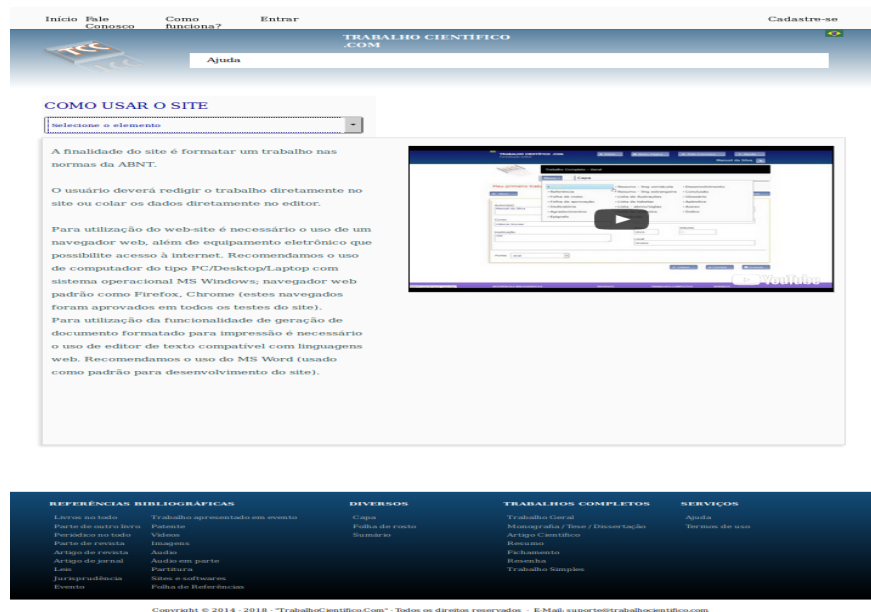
Inicio Fale Conosco Como funciona? Entrar Cadastre-se

TRABALHO CIENTIFICO .COM

Ajuda

COMO USAR O SITE

Selecione o elemento

A finalidade do site é formatar um trabalho nas normas da ABNT.

O usuário deverá redigir o trabalho diretamente no site ou colar os dados diretamente no editor.

Para utilização do web-site é necessário o uso de um navegador web, além de equipamento eletrônico que possibilite acesso à internet. Recomendamos o uso de computador do tipo PC/Desktop/Laptop com sistema operacional MS Windows; navegador web padrão como Firefox, Chrome (estes navegados foram aprovados em todos os testes do site).
Para utilização da funcionalidade de geração de documento formatado para impressão é necessário o uso de editor de texto compatível com linguagens web. Recomendamos o uso do MS Word (usado como padrão para desenvolvimento do site).

YouTube

REFERÊNCIAS BIBLIOGRÁFICAS
Livros no todo
Parte de outro livro
Periódico no todo
Parte de revista
Artigo de revista
Artigo de jornal
Leis
Jurisprudência
Evento
Trabalho apresentado em evento
Patente
Vídeos
Imagens
Áudio
Áudio em parte
Partitura
Sites e softwares
Folha de Referências

DIVERSOS
Capa
Folha de rosto
Sumário

TRABALHOS COMPLETOS
Trabalho Geral
Monografia / Tese / Dissertação
Artigo Científico
Resumo
Fichamento
Resenha
Trabalho Simples

SERVIÇOS
Ajuda
Termos de uso

Copyright © 2014 - 2018 - "TrabalhoCientifico.Com" - Todos os direitos reservados - E-Mail: suporte@trabalhocientifico.com